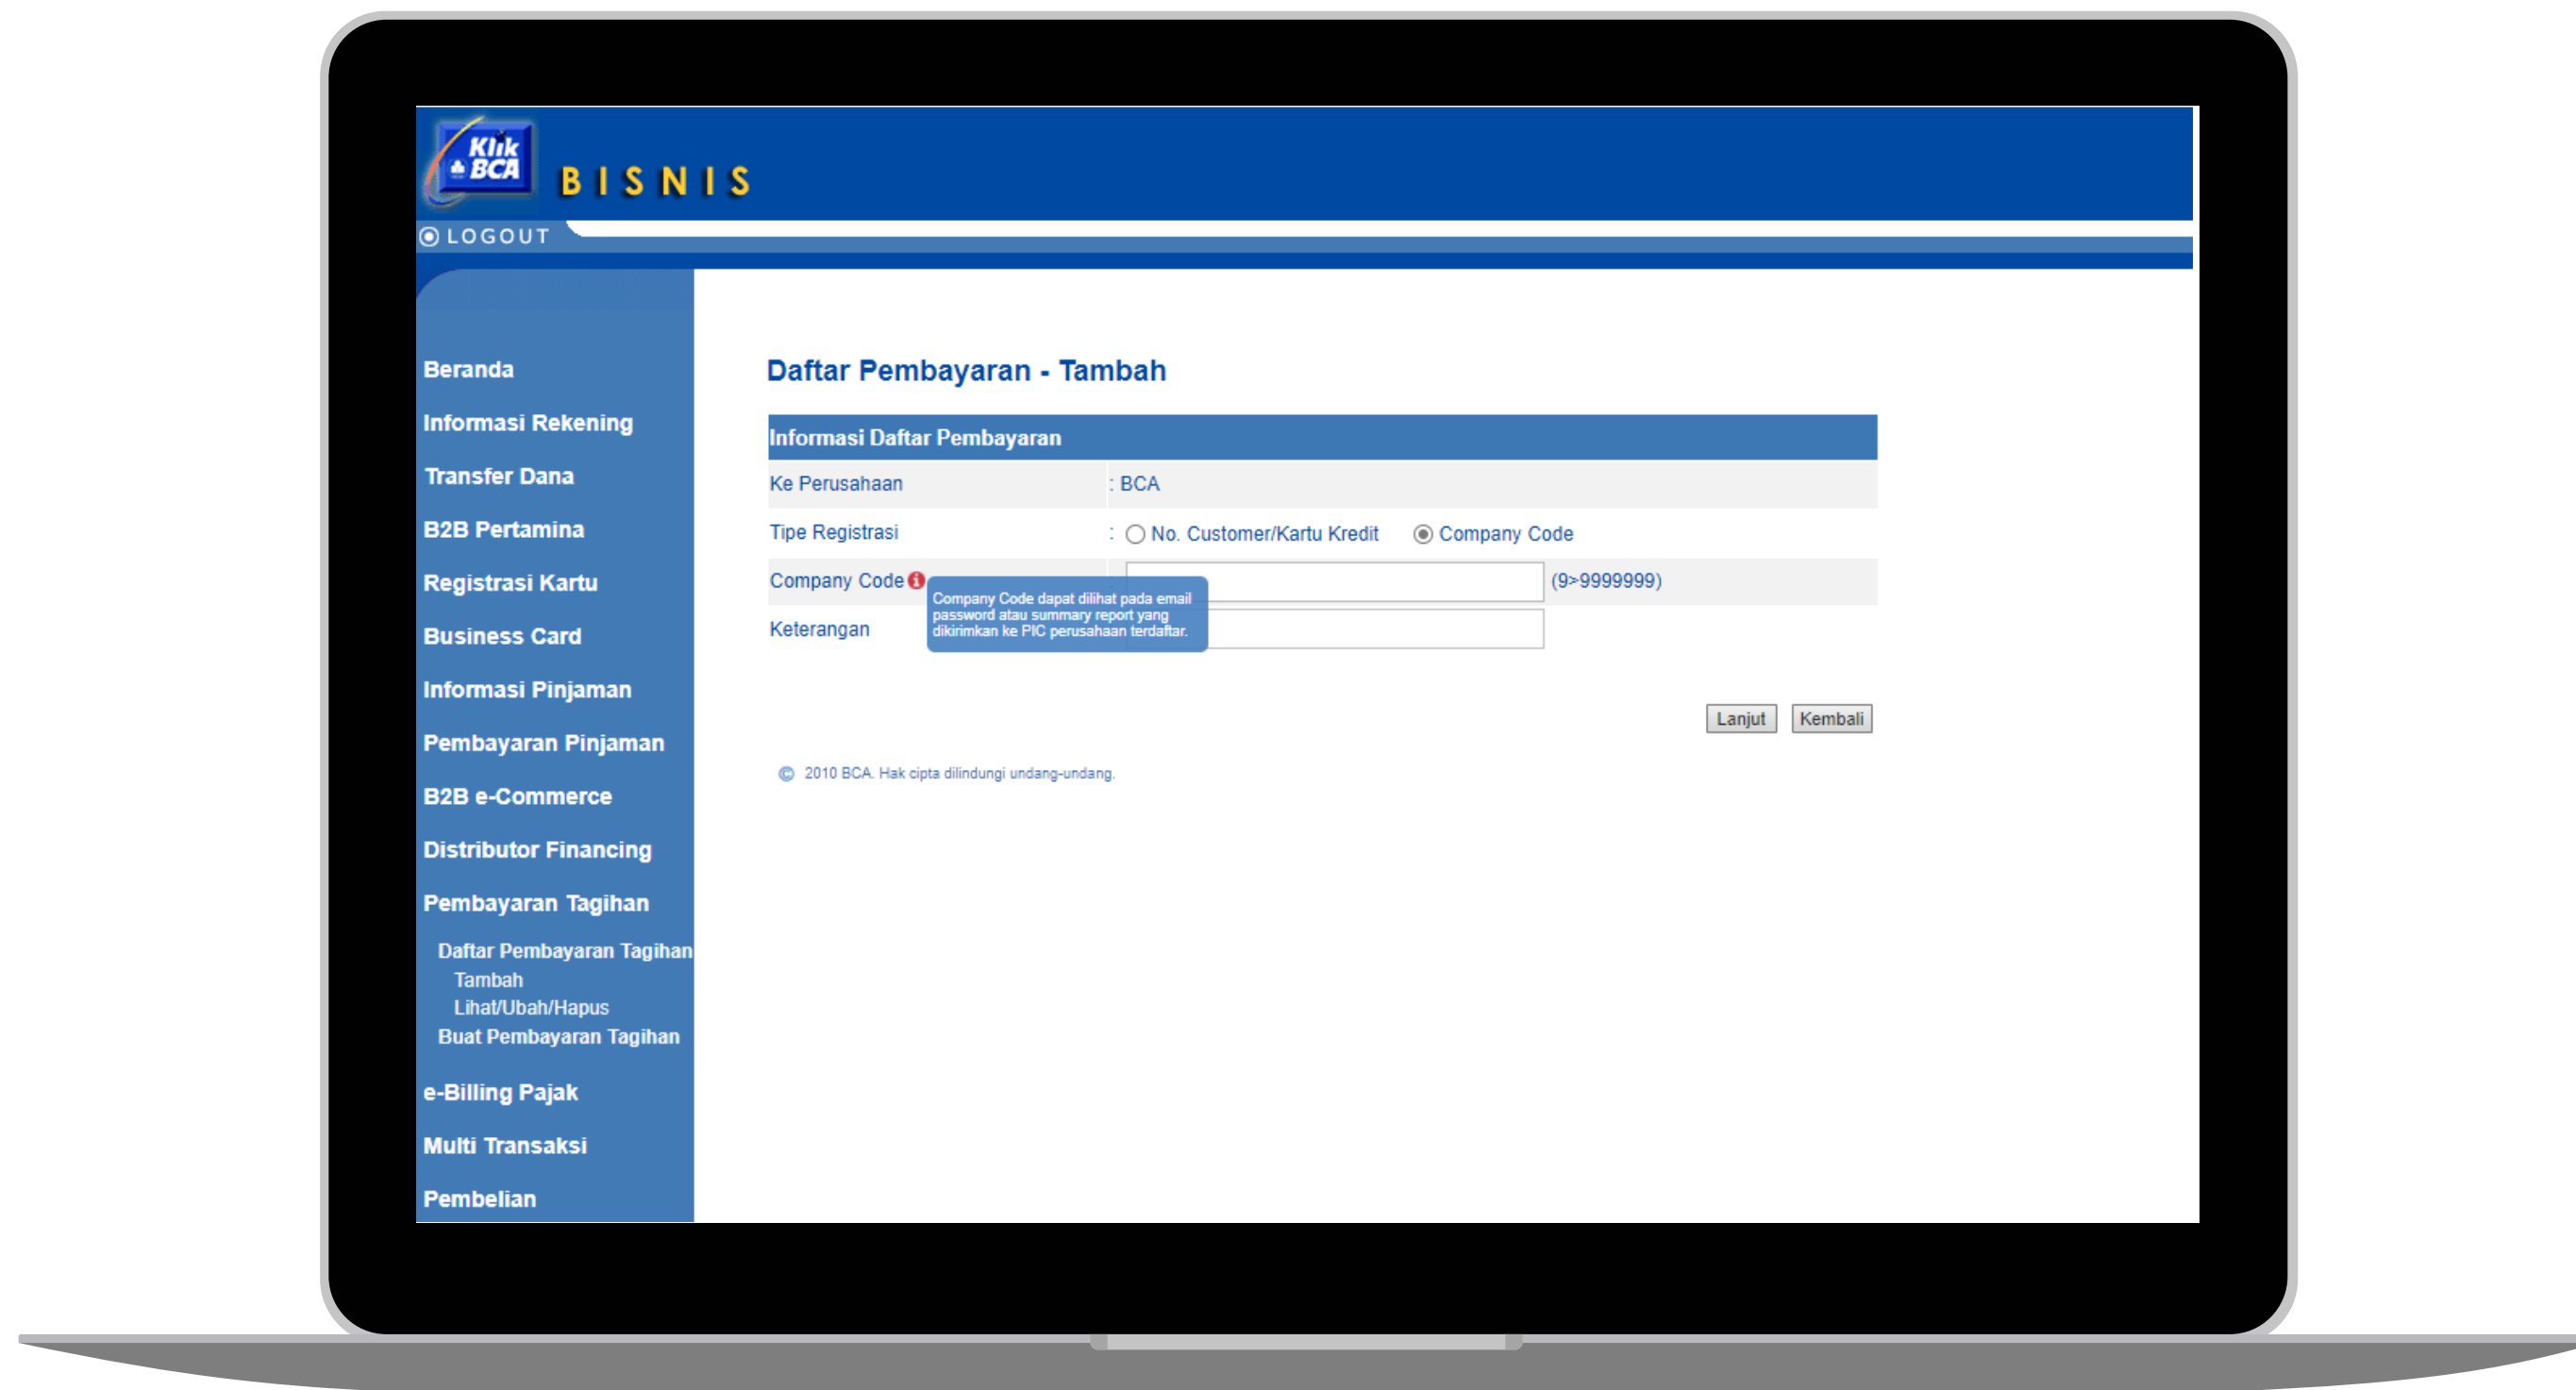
Klik BCA BISNIS

LOGOUT

Beranda
Informasi Rekening
Transfer Dana
B2B Pertamina
Registrasi Kartu
Business Card
Informasi Pinjaman
Pembayaran Pinjaman
B2B e-Commerce
Distributor Financing
Pembayaran Tagihan
Daftar Pembayaran Tagihan
Tambah
Lihat/Ubah/Hapus
Buat Pembayaran Tagihan
e-Billing Pajak
Multi Transaksi
Pembelian

Daftar Pembayaran - Tambah

Informasi Daftar Pembayaran

| | |
|---|---|
| Ke Perusahaan | : BCA |
| Tipe Registrasi | : No. Customer/Kartu Kredit  Company Code |
| Company Code | (9>9999999) |
| Keterangan | |

Company Code dapat dilihat pada email password atau summary report yang dikirimkan ke PIC perusahaan terdaftar.

Lanjut Kembali

© 2010 BCA. Hak cipta dilindungi undang-undang.